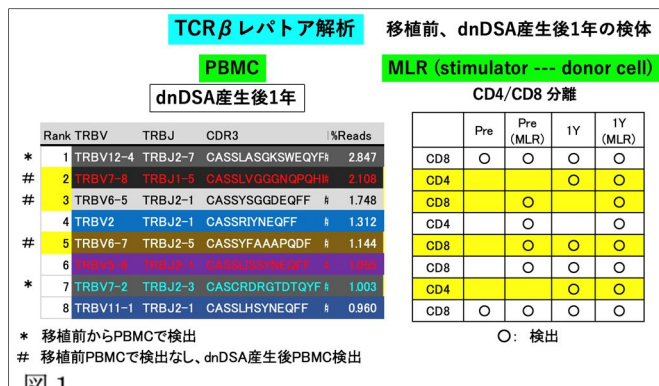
TCRβレパトア解析　移植前、dnDSA産生後1年の検体

PBMC

dnDSA産生後1年

|  | Rank | TRBV | TRBJ | CDR3 | %Reads |
|---|---|---|---|---|---|
| * | 1 | TRBV12-4 | TRBJ2-7 | CASSLASGKSWEQYF | 2.847 |
| # | 2 | TRBV7-8 | TRBJ1-5 | CASSLVGGGNQPQH | 2.108 |
| # | 3 | TRBV6-5 | TRBJ2-1 | CASSYSGGDEQFF | 1.748 |
|  | 4 | TRBV2 | TRBJ2-1 | CASSRIYNEQFF | 1.312 |
| # | 5 | TRBV6-7 | TRBJ2-5 | CASSYFAAAPQDF | 1.144 |
|  | 6 | TRBV6-6 | TRBJ2-1 | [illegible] | 1.050 |
| * | 7 | TRBV7-2 | TRBJ2-3 | CASCRDRGTDTQYF | 1.003 |
|  | 8 | TRBV11-1 | TRBJ2-1 | CASSLHSYNEQFF | 0.960 |

* 移植前からPBMCで検出
# 移植前PBMCで検出なし、dnDSA産生後PBMC検出

MLR (stimulator --- donor cell)

CD4/CD8 分離

|  | Pre | Pre (MLR) | 1Y | 1Y (MLR) |
|---|---|---|---|---|
| CD8 | ○ | ○ | ○ | ○ |
| CD4 |  |  | ○ | ○ |
| CD8 |  | ○ |  | ○ |
| CD4 |  | ○ |  | ○ |
| CD8 |  | ○ | ○ | ○ |
| CD8 |  | ○ | ○ | ○ |
| CD4 |  | ○ |  | ○ |
| CD8 | ○ | ○ | ○ | ○ |

○: 検出

図 1